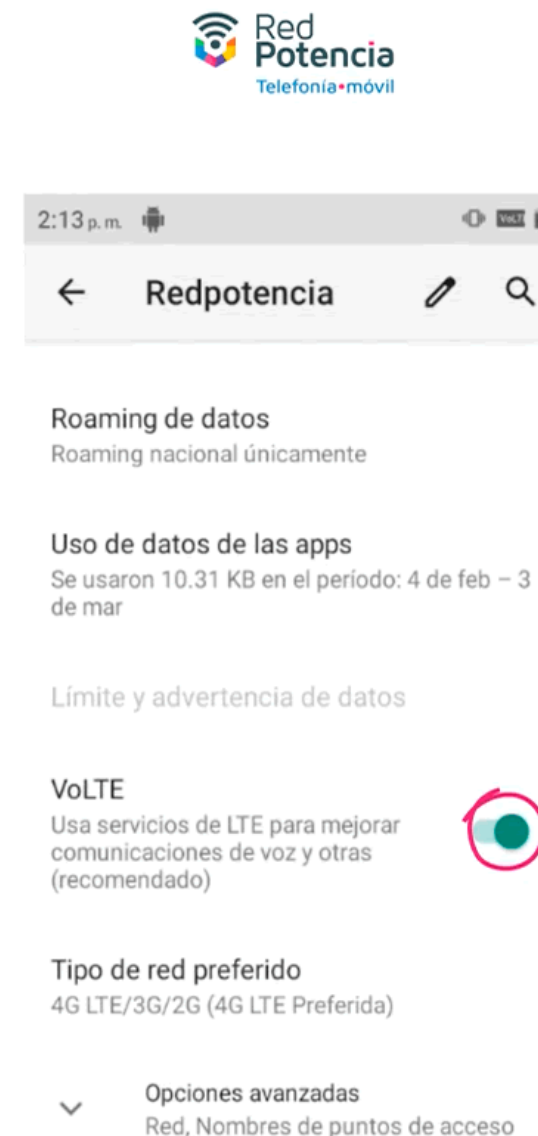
Red
Potencia
Telefonía•móvil

2:13 p. m.

VoLTE

←

Redpotencia

Roaming de datos
Roaming nacional únicamente

Uso de datos de las apps
Se usaron 10.31 KB en el período: 4 de feb – 3 de mar

Límite y advertencia de datos

VoLTE
Usa servicios de LTE para mejorar comunicaciones de voz y otras (recomendado)

Tipo de red preferido
4G LTE/3G/2G (4G LTE Preferida)

Opciones avanzadas
Red, Nombres de puntos de acceso